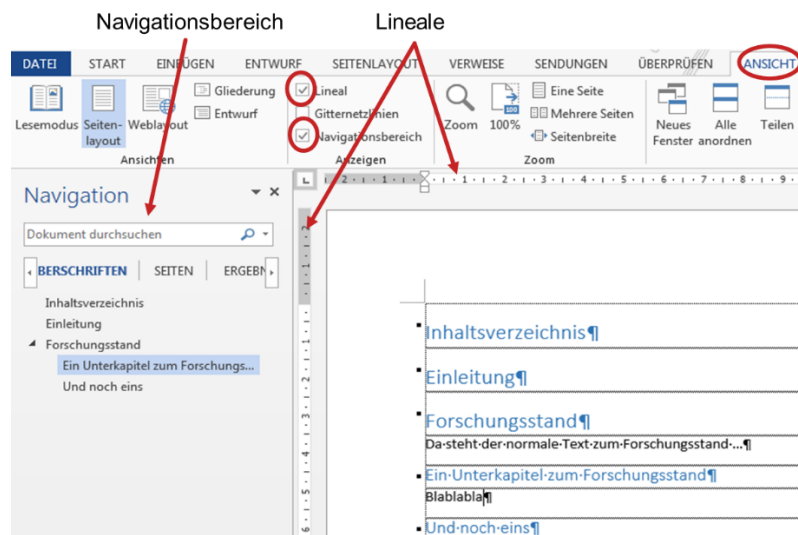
Navigationsbereich

Lineale

DATEI START EINFÜGEN ENTWURF SEITENLAYOUT VERWEISE SENDUNGEN ÜBERPRÜFEN ANSICHT

Lesemodus Seitenlayout Weblayout Gliederung Entwurf
Ansichten

Lineal Gitternetzlinien Navigationsbereich
Anzeigen

Zoom 100% Eine Seite Mehrere Seiten Seitenbreite
Zoom

Neues Fenster Alle anordnen Teilen

Navigation

Dokument durchsuchen

BERSCHRIFTEN SEITEN ERGEBN

Inhaltsverzeichnis
Einleitung
Forschungsstand
Ein Unterkapitel zum Forschungs...
Und noch eins

Inhaltsverzeichnis¶

Einleitung¶

Forschungsstand¶
Da·steht·der·normale·Text·zum·Forschungsstand·...¶

Ein·Unterkapitel·zum·Forschungsstand¶
Blablabla¶

Und·noch·eins¶